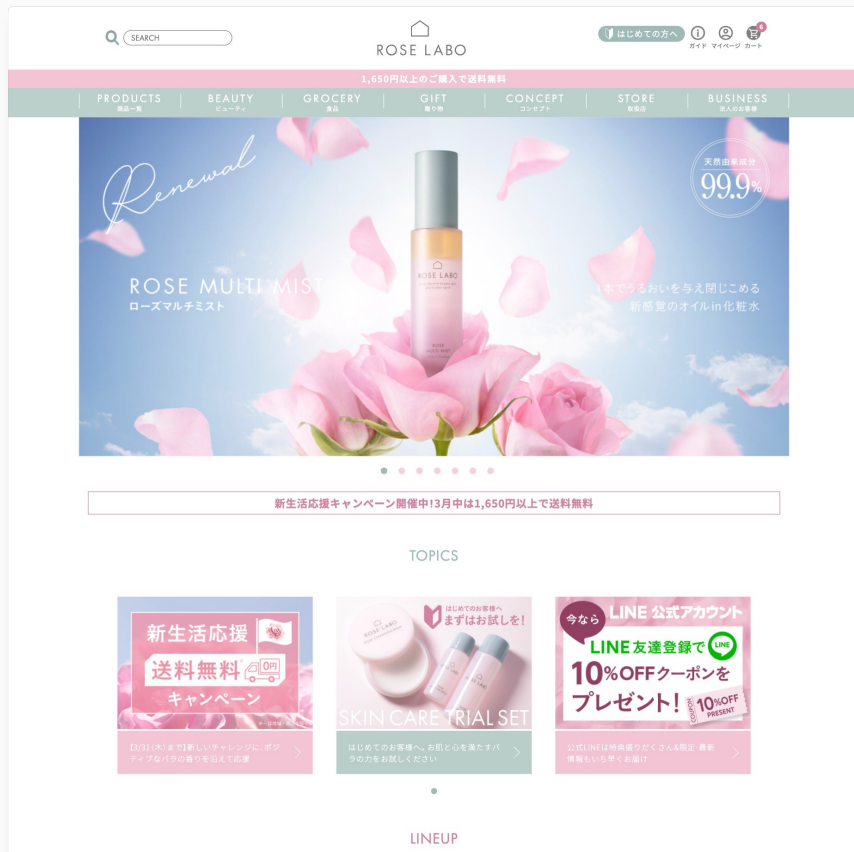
SEARCH

ROSE LABO

はじめての方へ ガイド マイページ 6 カート

1,650円以上のご購入で送料無料

PRODUCTS 商品一覧 | BEAUTY ビューティ | GROCERY 食品 | GIFT 贈り物 | CONCEPT コンセプト | STORE 取扱店 | BUSINESS 法人のお客様

Renewal

ROSE MULTI MIST
ローズマルチミスト

ROSE LABO

天然由来成分 99.9%

1本でうるおいを与え閉じこめる
新感覚のオイルin化粧水

新生活応援キャンペーン開催中!3月中は1,650円以上で送料無料

TOPICS

新生活応援
送料無料 0円
キャンペーン

[3/31(水)まで]新しいチャレンジに、ポジティブなバラの香りを添えて応援

はじめてのお客様へ
まずはお試しを!
SKIN CARE TRIAL SET

はじめてのお客様へ。お肌と心を満たすバラの力をお試しください

LINE 公式アカウント
今なら
LINE友達登録で
10%OFFクーポンを
プレゼント!
COUPON 10%OFF PRESENT

公式LINEは特典盛りだくさん限定 最新情報もいち早くお届け

LINEUP